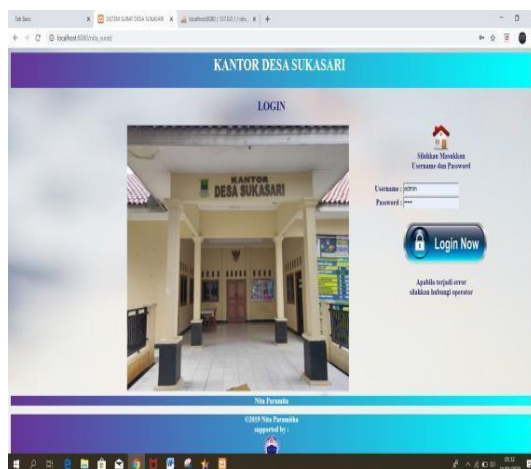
Tab Baru | SISTEM SURAT DESA SUKASARI | localhost:8080 / 127.0.0.1 / nita_ | +

localhost:8080/nita_surat/

KANTOR DESA SUKASARI

LOGIN

KANTOR
DESA SUKASARI

Silahkan Masukkan
Username dan Password

Username : admin
Password : •••••

Login Now

Apabila terjadi error
silahkan hubungi operator

Nita Paramita

©2019 Nita Paramitha
supported by :

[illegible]